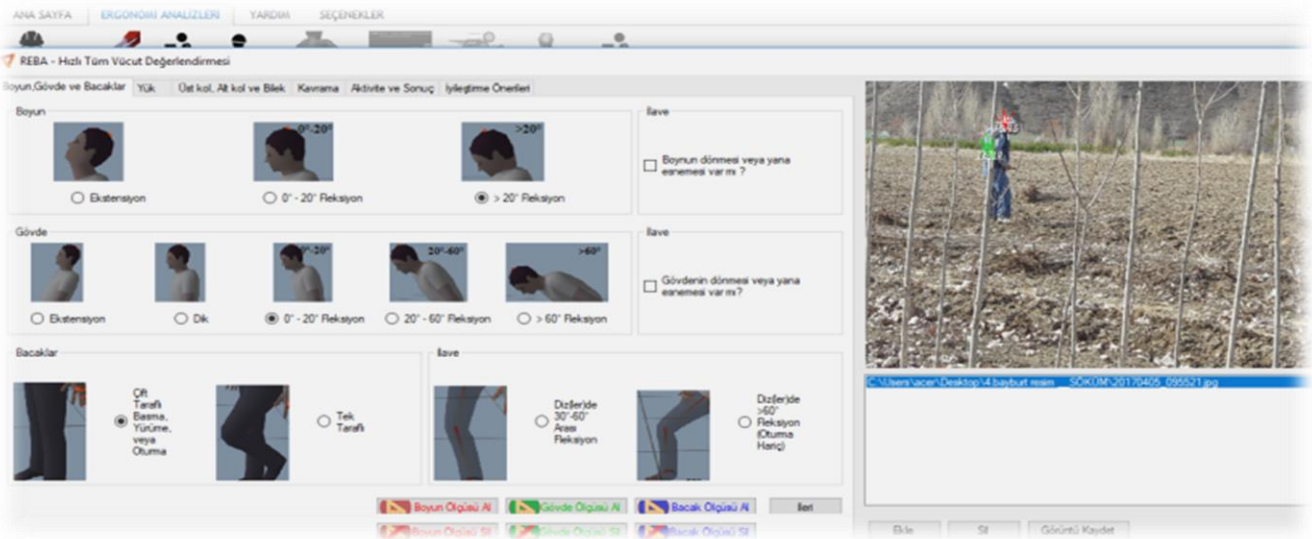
ANA SAYFA | ERGONOMİ ANALİZLERİ | YARDIM | SEÇENEKLER

REBA - Hızlı Tüm Vücut Değerlendirmesi

Boyun,Gövde ve Bacaklar | Yük | Üst kol, Alt kol ve Bilek | Kavrama | Aktivite ve Sonuç | İyileştirme Önerileri

Boyun

0°-20°

>20°

Ekstensiyon

0° - 20° Fleksiyon

> 20° Fleksiyon

İlave

Boynun dönmesi veya yana esnemesi var mı ?

Gövde

0°-20°

20°-60°

>60°

Ekstensiyon

Dik

0° - 20° Fleksiyon

20° - 60° Fleksiyon

> 60° Fleksiyon

İlave

Gövdenin dönmesi veya yana esnemesi var mı?

Bacaklar

Çift Taraflı Basma, Yürüme, veya Oturma

Tek Taraflı

İlave

Diz(ler)de 30°-60° Arası Fleksiyon

Diz(ler)de >60° Fleksiyon (Oturma Hariç)

Boyun Ölçüsü Al

Gövde Ölçüsü Al

Bacak Ölçüsü Al

İleri

Boyun Ölçüsü Sil

Gövde Ölçüsü Sil

Bacak Ölçüsü Sil

C:\Users\acer\Desktop\4.bayburt resim ___SÖKÜM\20170405_095521.jpg

Ekle

Sil

Görüntü Kaydet